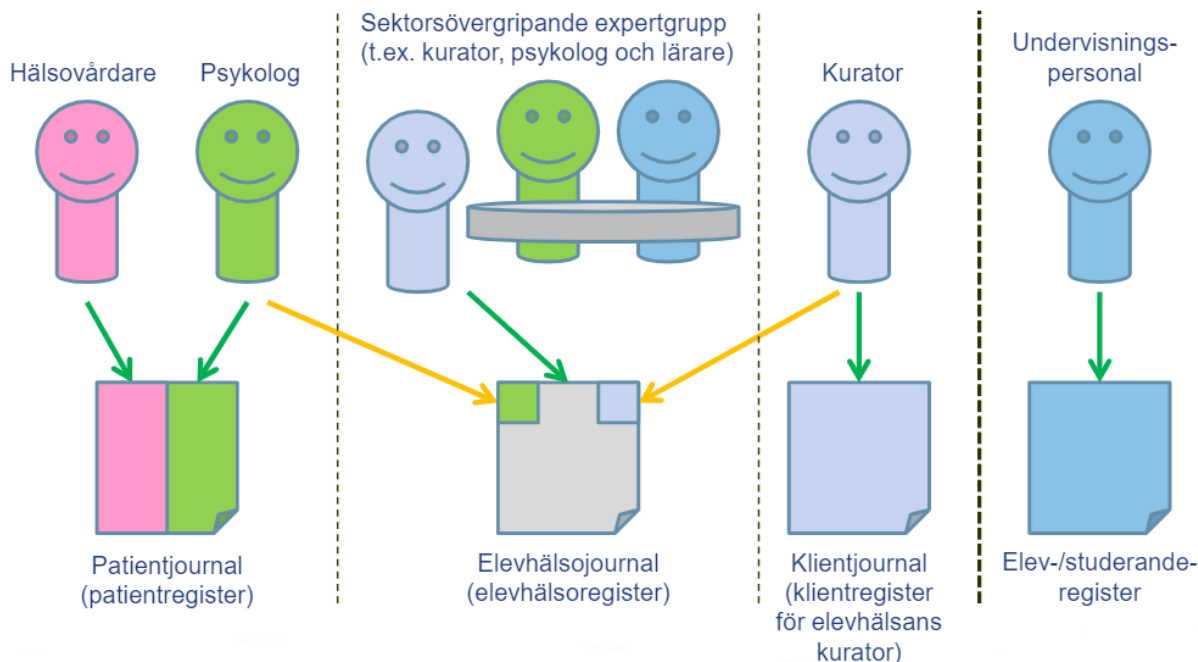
Hälsovårdare

Psykolog

Sektorsövergripande expertgrupp (t.ex. kurator, psykolog och lärare)

Kurator

Undervisnings-personal

Patientjournal (patientregister)

Elevhälsojournal (elevhälsoregister)

Klientjournal (klientregister för elevhälsans kurator)

Elev-/studerande-register